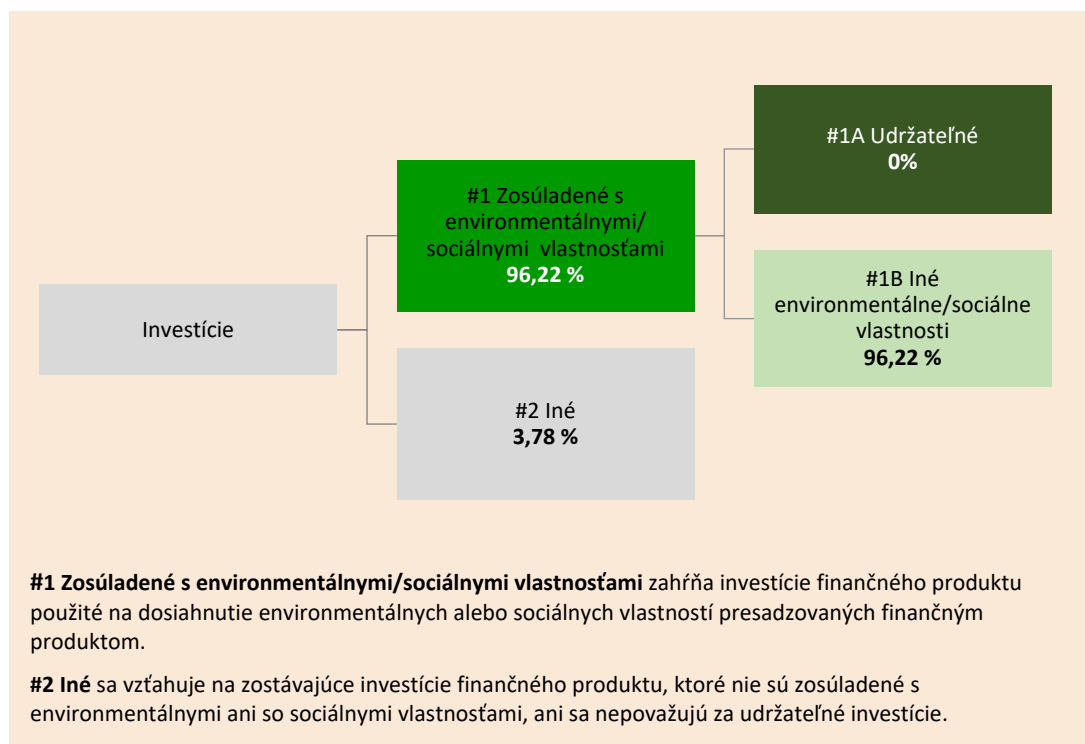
Investície

#1 Zosúladené s environmentálnymi/ sociálnymi vlastnosťami
**96,22 %**

#2 Iné
**3,78 %**

#1A Udržateľné
**0%**

#1B Iné environmentálne/sociálne vlastnosti
**96,22 %**

**#1 Zosúladené s environmentálnymi/sociálnymi vlastnosťami** zahŕňa investície finančného produktu použité na dosiahnutie environmentálnych alebo sociálnych vlastností presadzovaných finančným produktom.

**#2 Iné** sa vzťahuje na zostávajúce investície finančného produktu, ktoré nie sú zosúladené s environmentálnymi ani so sociálnymi vlastnosťami, ani sa nepovažujú za udržateľné investície.